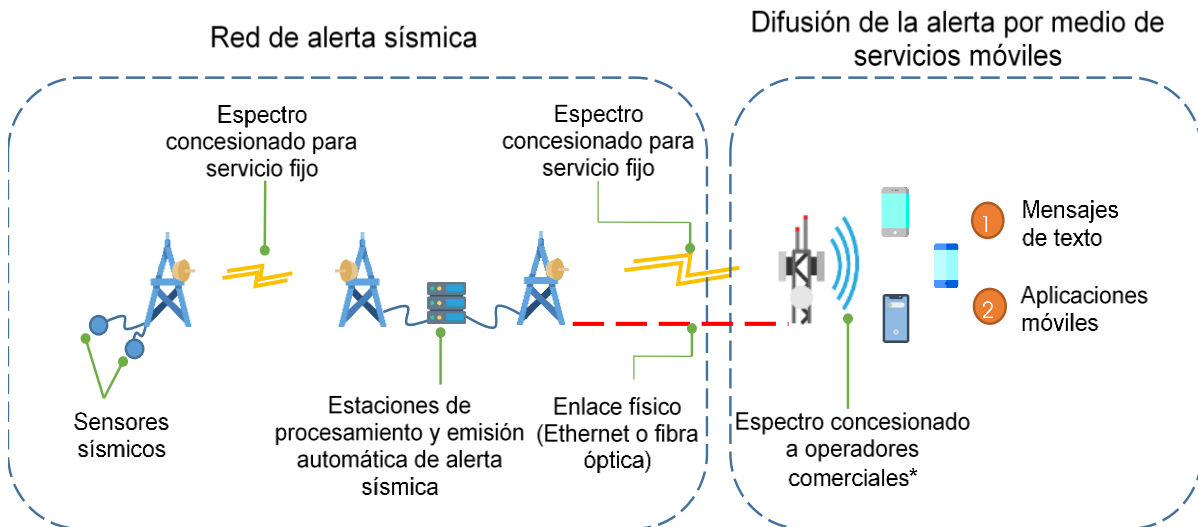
Red de alerta sísmica

Difusión de la alerta por medio de servicios móviles

Espectro concesionado para servicio fijo

Espectro concesionado para servicio fijo

1 Mensajes de texto

2 Aplicaciones móviles

Sensores sísmicos

Estaciones de procesamiento y emisión automática de alerta sísmica

Enlace físico (Ethernet o fibra óptica)

Espectro concesionado a operadores comerciales*